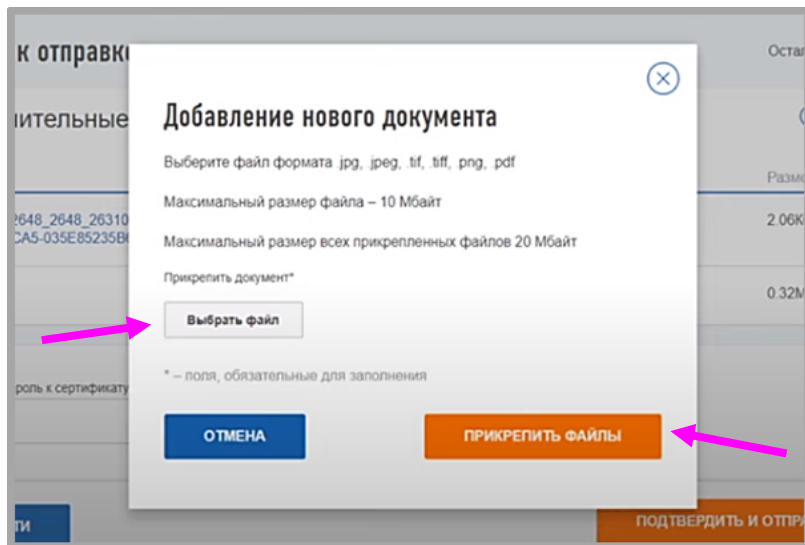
к отправк

ительные

2648_2648_26310
CA5-035E85235B

роль к сертификату

ти

Оста

Разм

2.06К

0.32М

ПОДТВЕРДИТЬ И ОТПРА

Добавление нового документа

Выберите файл формата .jpg, .jpeg, .tif, .tiff, .png, .pdf

Максимальный размер файла – 10 Мбайт

Максимальный размер всех прикрепленных файлов 20 Мбайт

Прикрепить документ*

Выбрать файл

* – поля, обязательные для заполнения

ОТМЕНА

ПРИКРЕПИТЬ ФАЙЛЫ